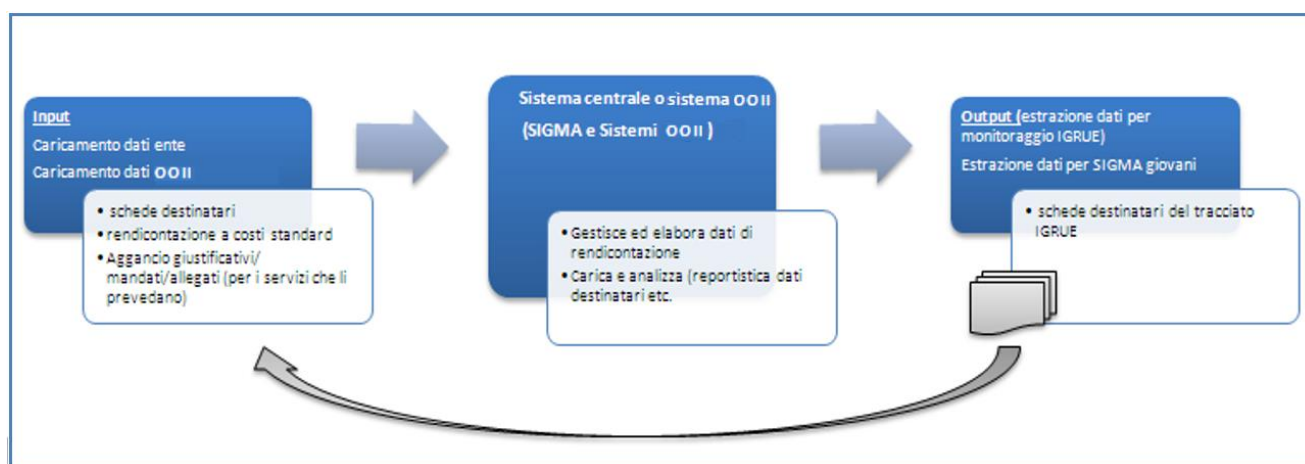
Input
Caricamento dati ente
Caricamento dati OO II

- schede destinatari
- rendicontazione a costi standard
- Aggancio giustificativi/ mandati/allegati (per i servizi che li prevedano)

Sistema centrale o sistema OO II
(SIGMA e Sistemi OO II)

- Gestisce ed elabora dati di rendicontazione
- Carica e analizza (reportistica dati destinatari etc.

Output (estrazione dati per monitoraggio IGRUE)
Estrazione dati per SIGMA giovani

- schede destinatari del tracciato IGRUE